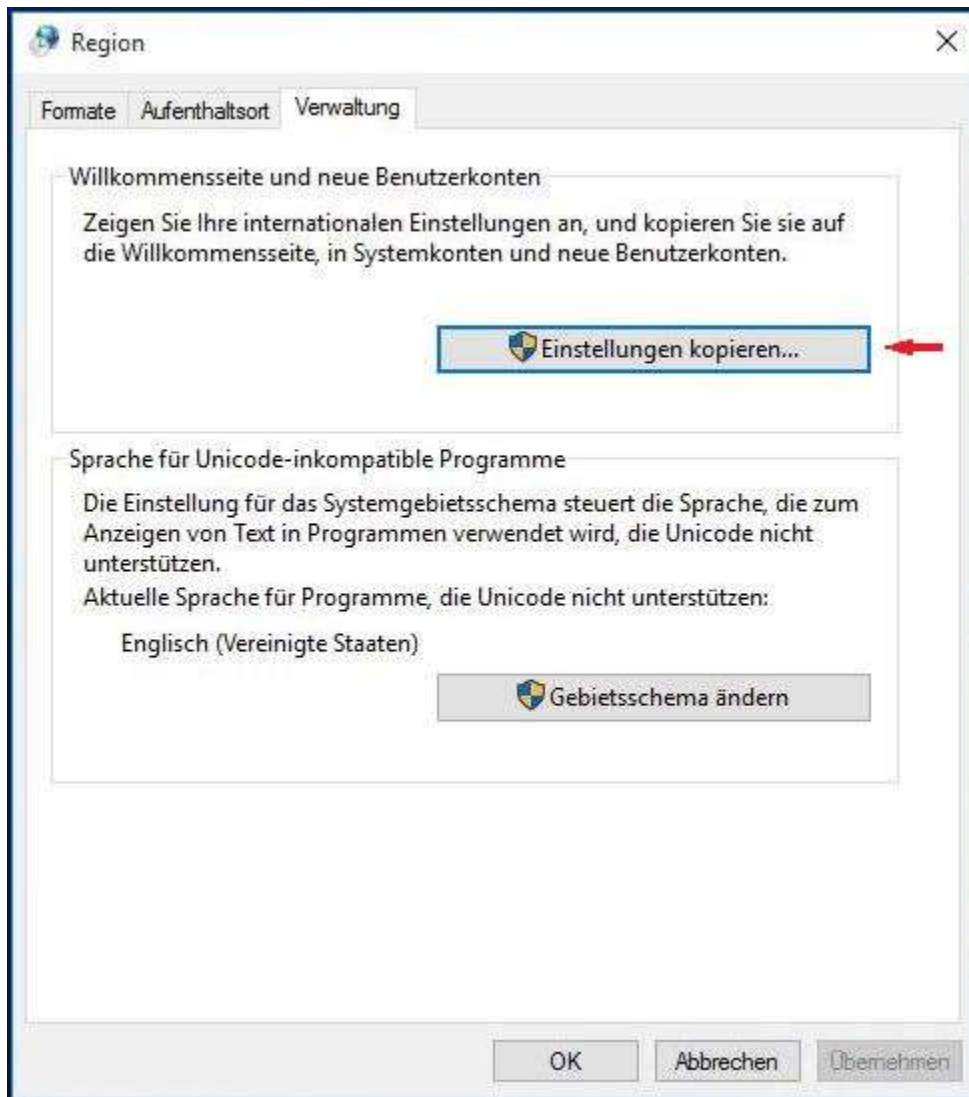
Region

Formate | Aufenthaltsort | Verwaltung

Willkommensseite und neue Benutzerkonten

Zeigen Sie Ihre internationalen Einstellungen an, und kopieren Sie sie auf die Willkommensseite, in Systemkonten und neue Benutzerkonten.

Einstellungen kopieren...

Sprache für Unicode-inkompatible Programme

Die Einstellung für das Systemgebietsschema steuert die Sprache, die zum Anzeigen von Text in Programmen verwendet wird, die Unicode nicht unterstützen.
Aktuelle Sprache für Programme, die Unicode nicht unterstützen:

Englisch (Vereinigte Staaten)

Gebietsschema ändern

OK | Abbrechen | Übernehmen